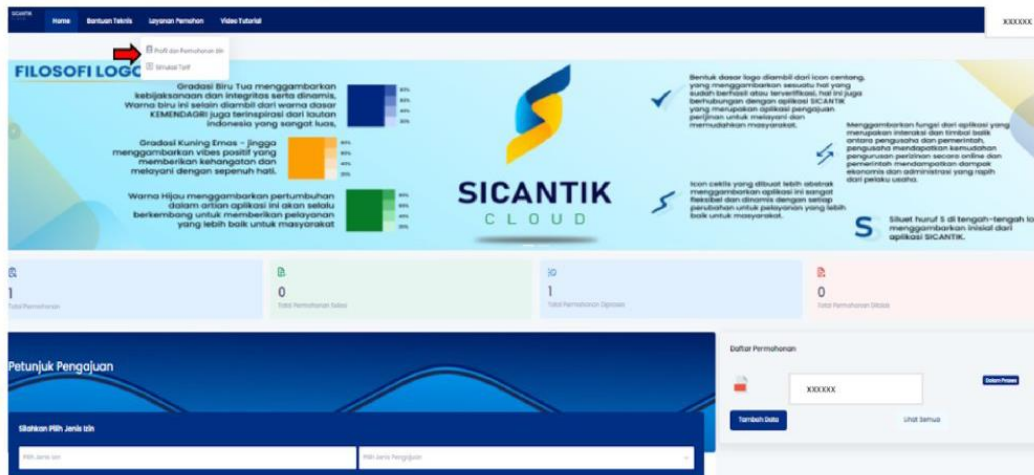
SICANTIK

Home Bantuan Teknis Layanan Pemohon Video Tutorial

XXXXXX

Profil dan Permohonan Izin
Simulasi Tarif

FILOSOFI LOGO

Gradasi Biru Tua menggambarkan kebijaksanaan dan integritas serta dinamis. Warna biru ini selain diambil dari warna dasar KEMENDAGRI juga terinspirasi dari lautan Indonesia yang sangat luas.

Gradasi Kuning Emas - Jingga menggambarkan vibes positif yang memberikan kehangatan dan melayani dengan sepenuh hati.

Warna Hijau menggambarkan pertumbuhan dalam artian aplikasi ini akan selalu berkembang untuk memberikan pelayanan yang lebih baik untuk masyarakat

SICANTIK
CLOUD

Bentuk dasar logo diambil dari icon centang, yang menggambarkan sesuatu hal yang sudah berhasil atau terverifikasi, hal ini juga berhubungan dengan aplikasi SICANTIK yang merupakan aplikasi pengajuan perijinan untuk melayani dan memudahkan masyarakat.

Menggambarkan fungsi dari aplikasi yang merupakan interaksi dan timbal balik antara pengusaha dan pemerintah, pengusaha mendapatkan kemudahan pengurusan perizinan secara online dan pemerintah mendampatkan dampak ekonomis dan administrasi yang rapih dari pelaku usaha.

Icon ceklis yang dibuat lebih abstrak menggambarkan aplikasi ini sangat fleksibel dan dinamis dengan setiap perubahan untuk pelayanan yang lebih baik untuk masyarakat.

Siluet huruf S di tengah-tengah lo menggambarkan inisial dari aplikasi SICANTIK.

1
Total Permohonan

0
Total Permohonan Selesai

1
Total Permohonan Diproses

0
Total Permohonan Ditolak

Petunjuk Pengajuan

Silahkan Pilih Jenis Izin

Pilih Jenis Izin

Pilih Jenis Pengajuan

Daftar Permohonan

XXXXXX

Dalam Proses

Tambah Data

Lihat Semua